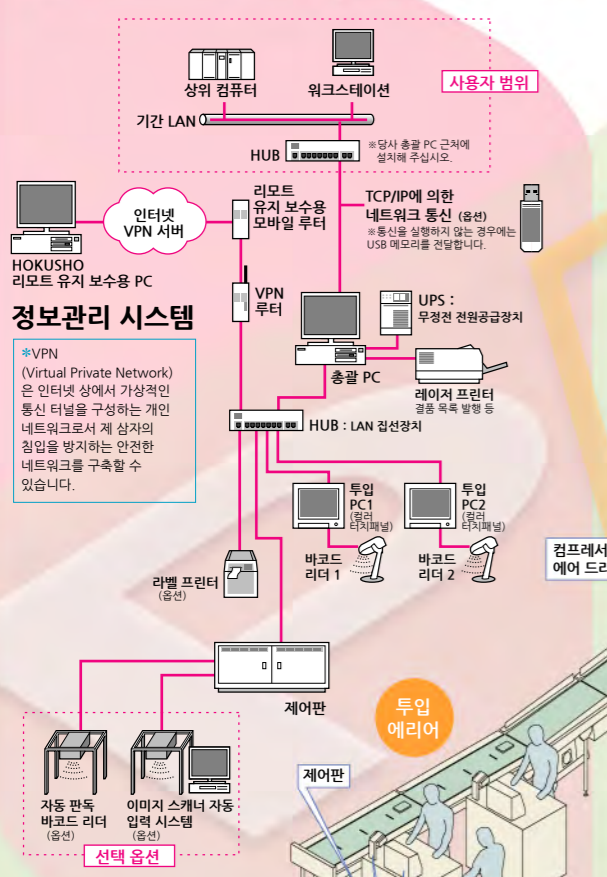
사용자 범위

상위 컴퓨터

워크스테이션

기간 LAN

HUB

※당사 총괄 PC 근처에 설치해 주십시오.

리모트 유지 보수용 모바일 루터

인터넷 VPN 서버

HOKUSHO 리모트 유지 보수용 PC

TCP/IP에 의한 네트워크 통신 (옵션)

※통신을 실행하지 않는 경우에는 USB 메모리를 전달합니다.

VPN 루터

정보관리 시스템

✻VPN
(Virtual Private Network) 은 인터넷 상에서 가상적인 통신 터널을 구성하는 개인 네트워크로서 제 삼자의 침입을 방지하는 안전한 네트워크를 구축할 수 있습니다.

UPS : 무정전 전원공급장치

총괄 PC

레이저 프린터
결품 목록 발행 등

HUB : LAN 집선장치

투입 PC1
(컬러 터치패널)

투입 PC2
(컬러 터치패널)

바코드 리더 1

바코드 리더 2

컴프레서 에어 드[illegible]

라벨 프린터
(옵션)

제어판

투입 에리어

제어판

자동 판독 바코드 리더
(옵션)

이미지 스캐너 자동 입력 시스템
(옵션)

선택 옵션